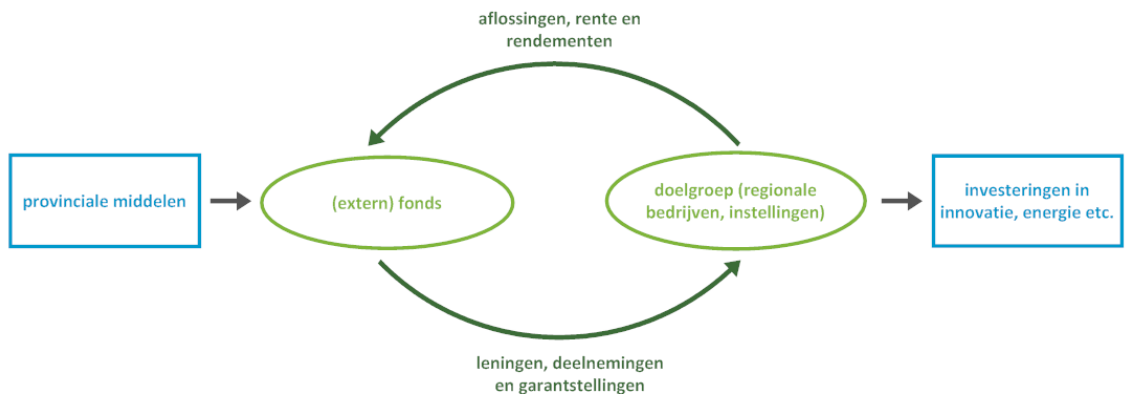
aflossingen, rente en rendementen

provinciale middelen

(extern) fonds

doelgroep (regionale bedrijven, instellingen)

investeringen in innovatie, energie etc.

leningen, deelnemingen en garantstellingen